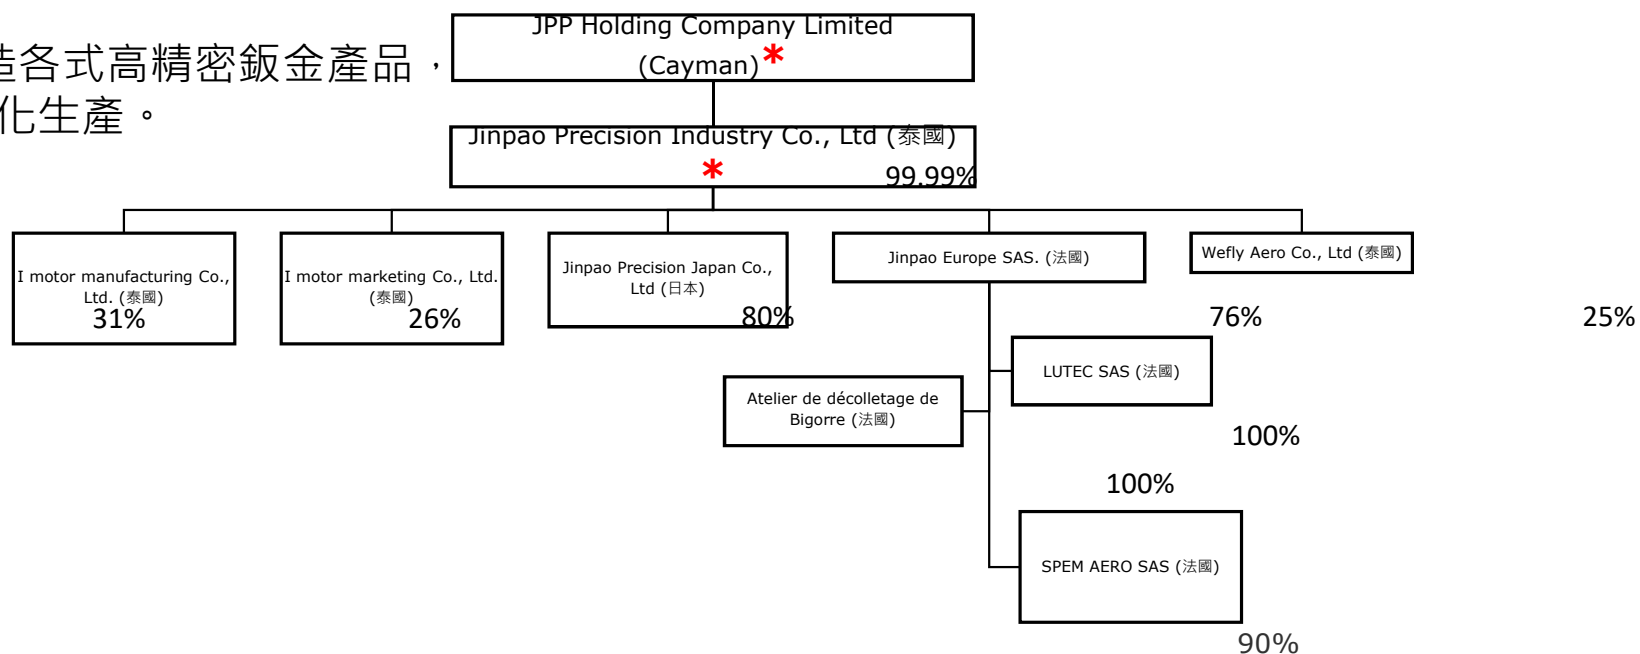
造各式高精密鈑金產品，
化生產。

JPP Holding Company Limited (Cayman)*

Jinpao Precision Industry Co., Ltd (泰國)
*
99.99%

I motor manufacturing Co., Ltd. (泰國)
31%

I motor marketing Co., Ltd. (泰國)
26%

Jinpao Precision Japan Co., Ltd (日本)
80%

Jinpao Europe SAS. (法國)

Wefly Aero Co., Ltd (泰國)

76%

25%

LUTEC SAS (法國)

Atelier de décolletage de Bigorre (法國)

100%

100%

SPEM AERO SAS (法國)

90%